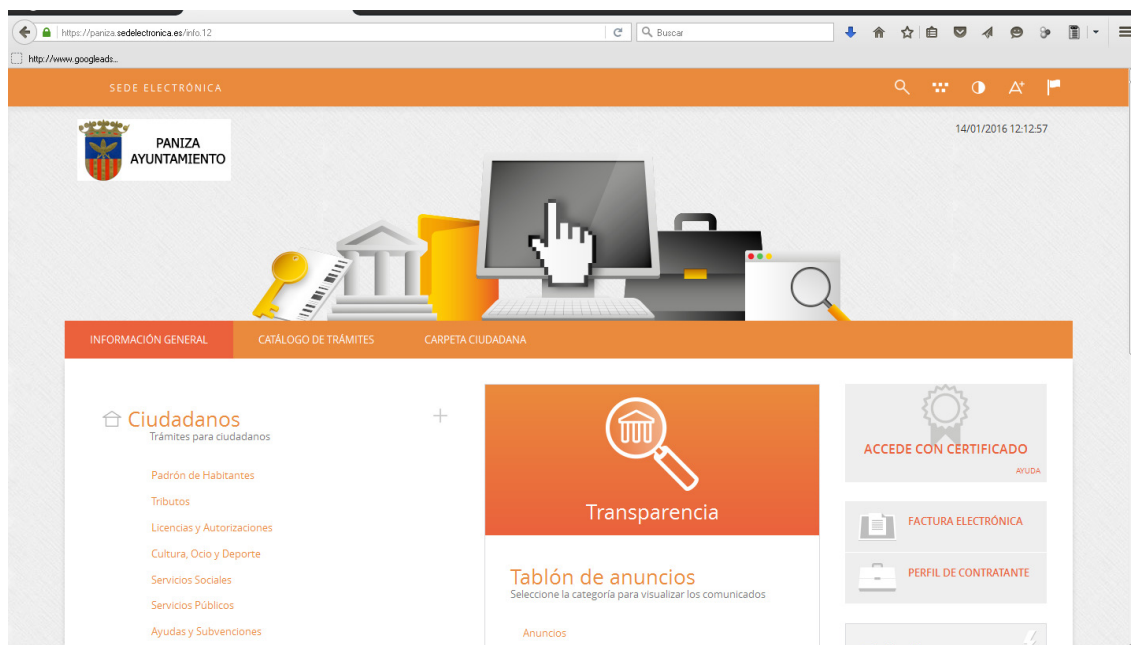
https://paniza.sedelectronica.es/info.12

Buscar

http://www.googleads...

SEDE ELECTRÓNICA

PANIZA AYUNTAMIENTO

14/01/2016 12:12:57

INFORMACIÓN GENERAL

CATÁLOGO DE TRÁMITES

CARPETA CIUDADANA

Ciudadanos
Trámites para ciudadanos

+

Padrón de Habitantes

Tributos

Licencias y Autorizaciones

Cultura, Ocio y Deporte

Servicios Sociales

Servicios Públicos

Ayudas y Subvenciones

Transparencia

Tablón de anuncios
Seleccione la categoría para visualizar los comunicados

Anuncios

ACCEDE CON CERTIFICADO

AYUDA

FACTURA ELECTRÓNICA

PERFIL DE CONTRATANTE